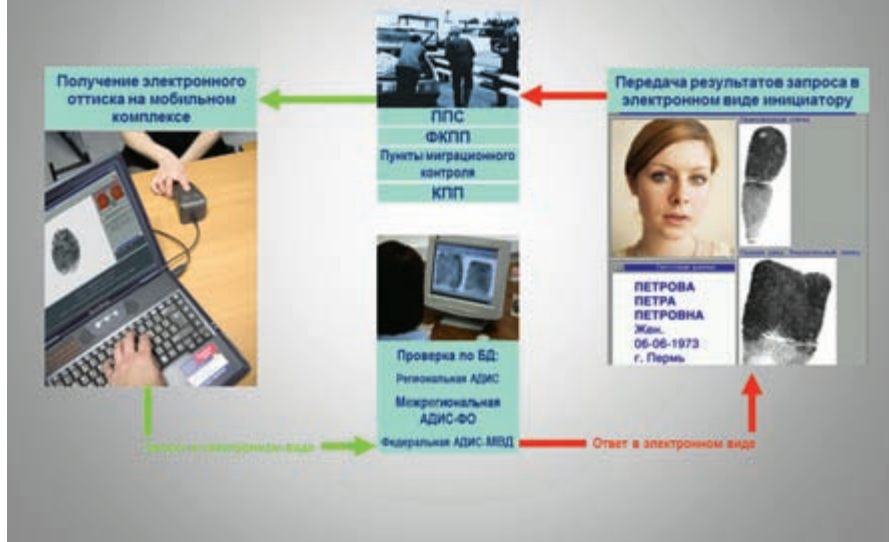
Получение электронного оттиска на мобильном комплексе

ППС

ФКПП

Пункты миграционного контроля

КПП

Передача результатов запроса в электронном виде инициатору

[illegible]

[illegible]

ПЕТРОВА
ПЕТРА
ПЕТРОВНА
Жен.
06-06-1973
г. Пермь

Проверка по БД:

Региональная АДИС

Межрегиональная АДИС-ФО

Федеральная АДИС-МВД

Запрос в электронном виде

Ответ в электронном виде